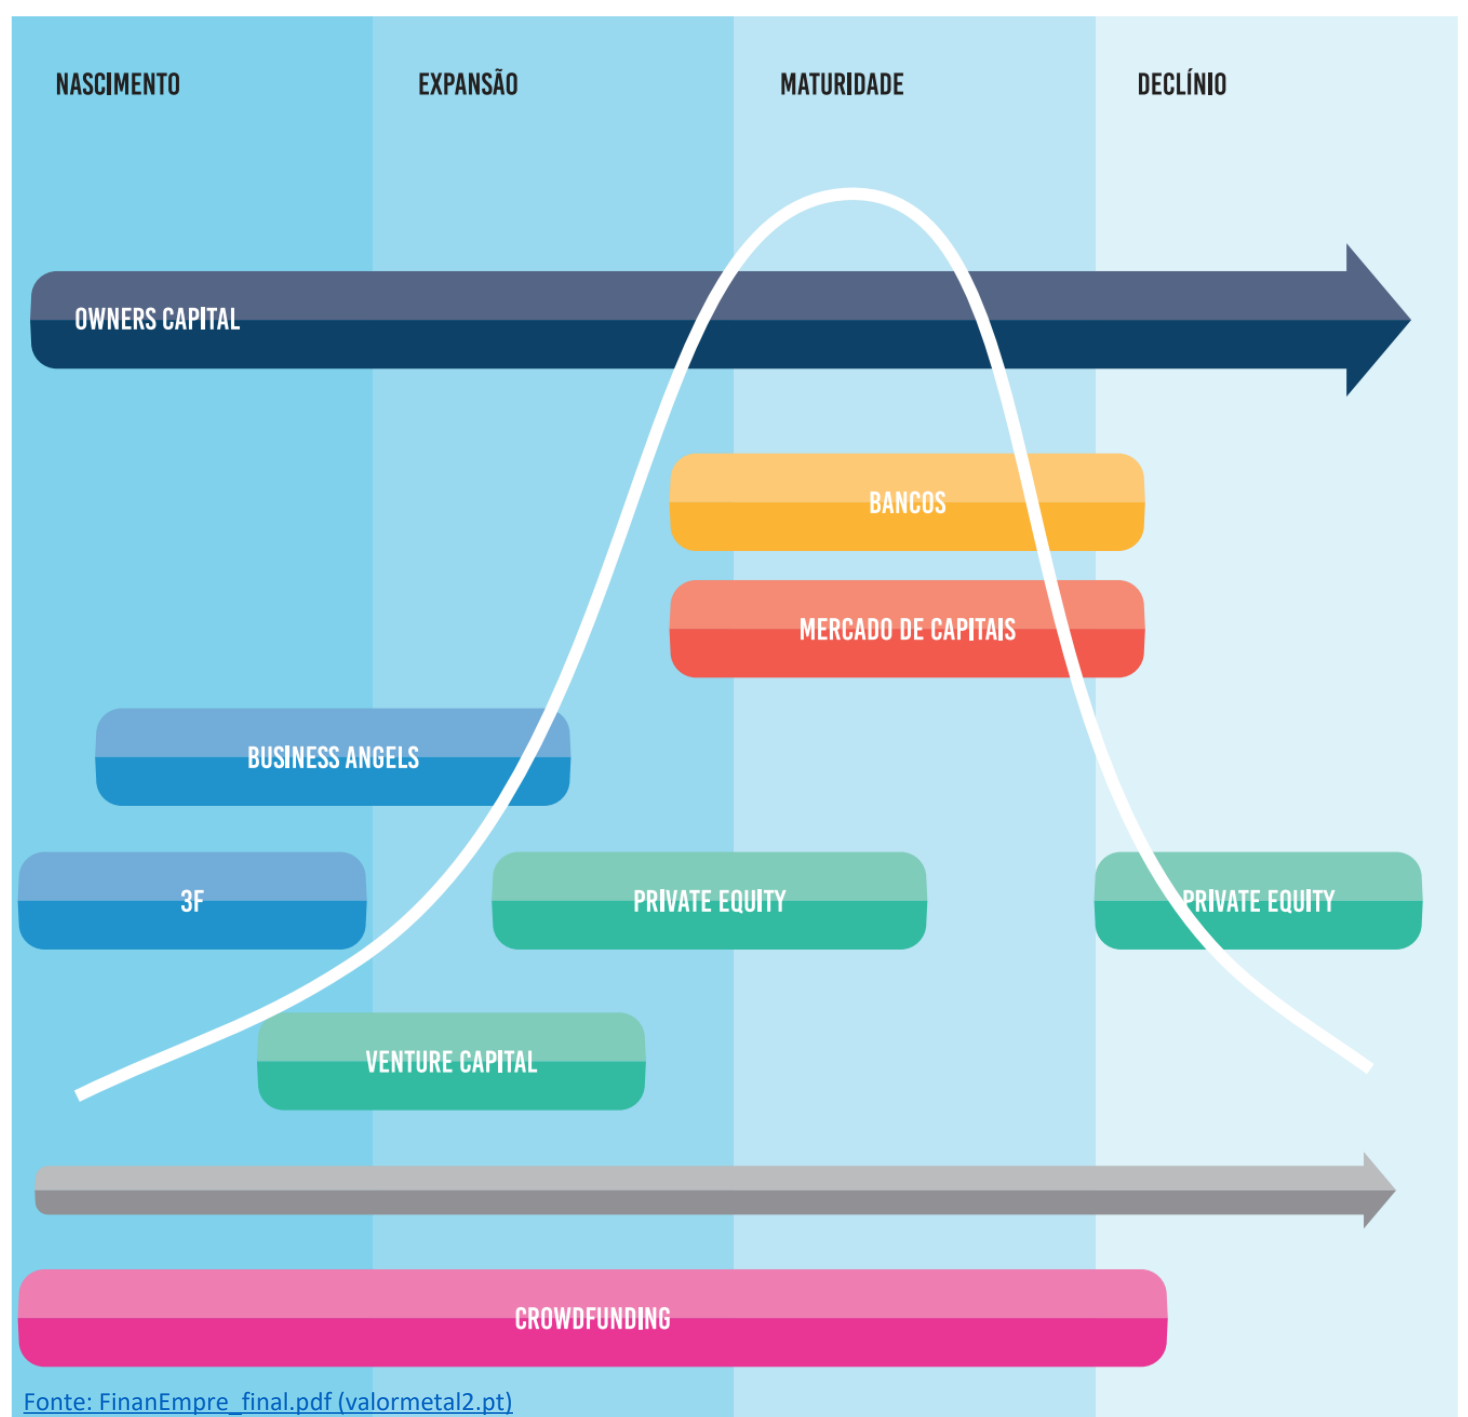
NASCIMENTO

EXPANSÃO

MATURIDADE

DECLÍNIO

OWNERS CAPITAL

BANCOS

MERCADO DE CAPITAIS

BUSINESS ANGELS

3F

PRIVATE EQUITY

PRIVATE EQUITY

VENTURE CAPITAL

CROWDFUNDING

Fonte: FinanEmpre_final.pdf (valormetal2.pt)